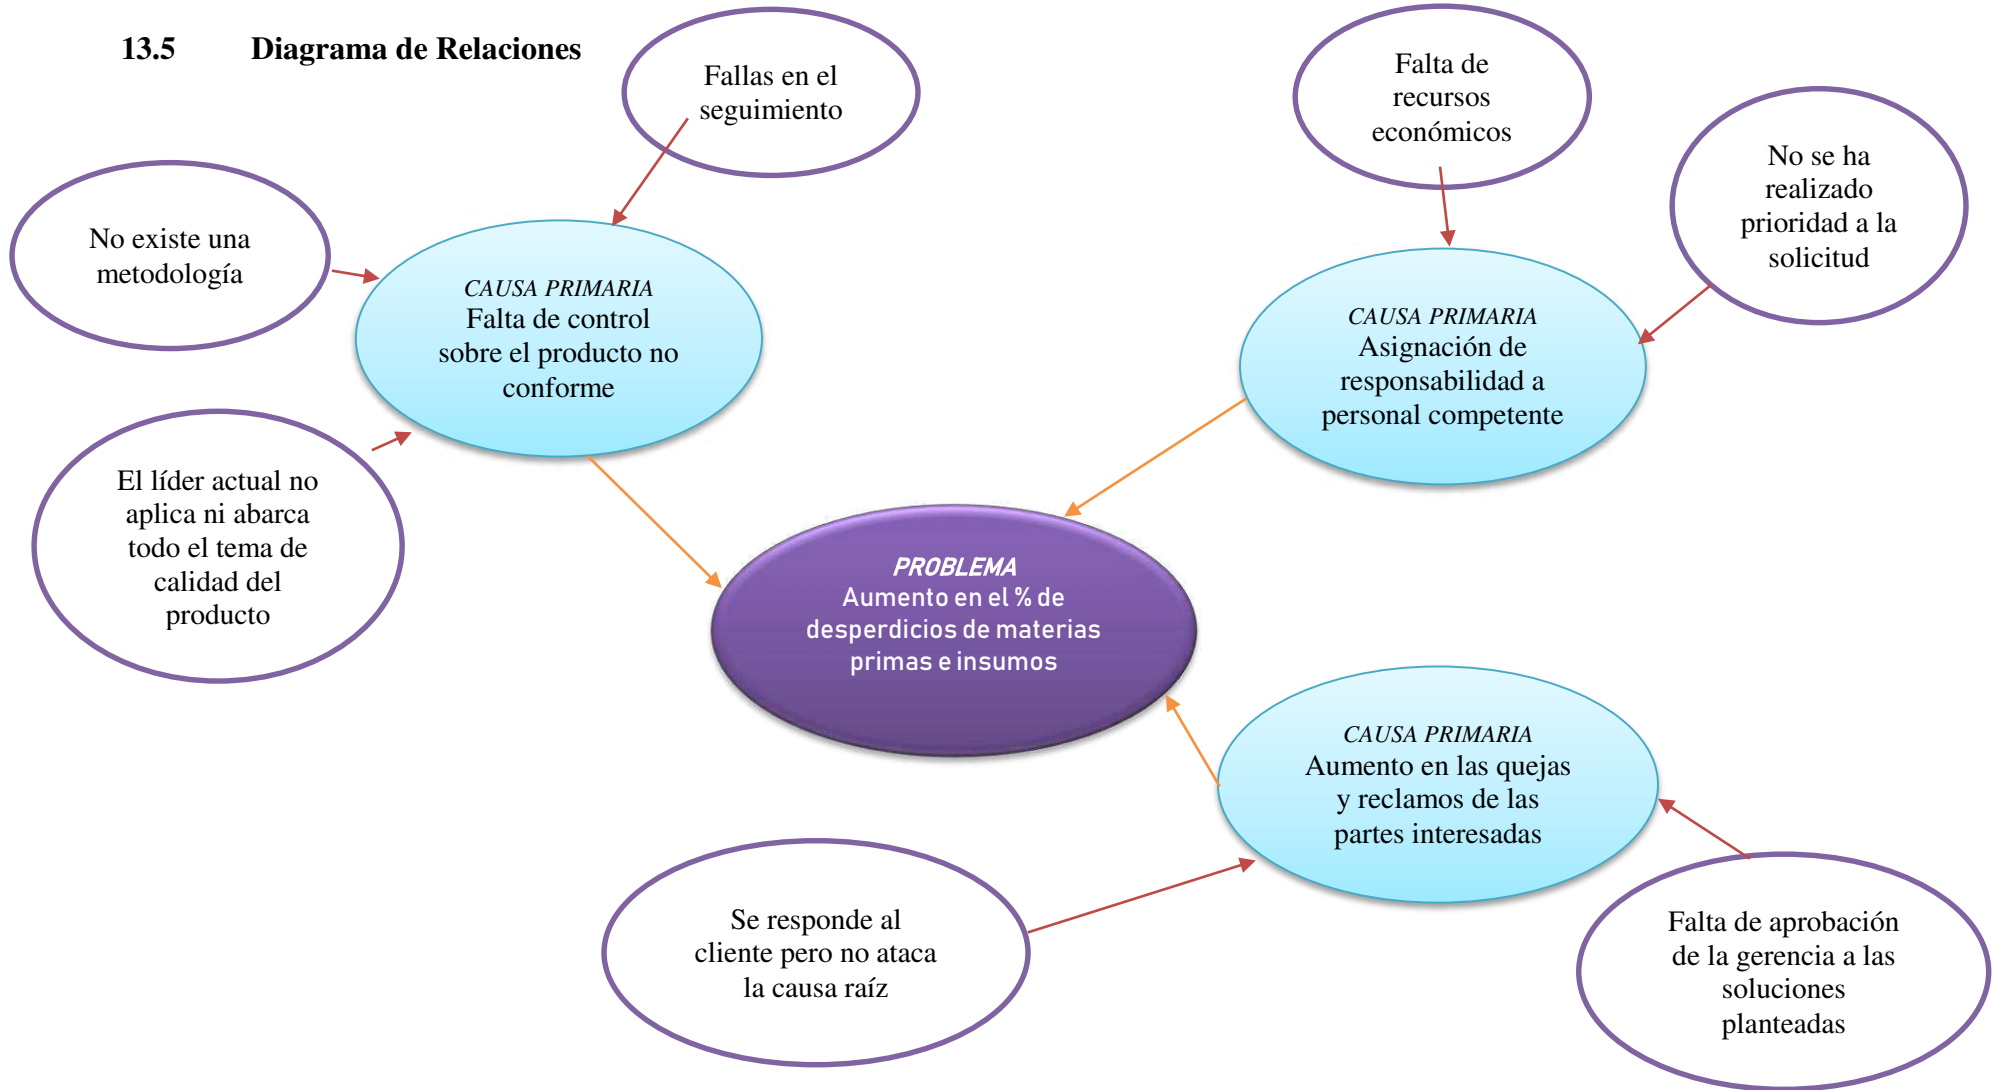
13.5 Diagrama de Relaciones

Fallas en el seguimiento

No existe una metodología

CAUSA PRIMARIA
Falta de control sobre el producto no conforme

El líder actual no aplica ni abarca todo el tema de calidad del producto

Falta de recursos económicos

No se ha realizado prioridad a la solicitud

CAUSA PRIMARIA
Asignación de responsabilidad a personal competente

PROBLEMA
Aumento en el % de desperdicios de materias primas e insumos

CAUSA PRIMARIA
Aumento en las quejas y reclamos de las partes interesadas

Se responde al cliente pero no ataca la causa raíz

Falta de aprobación de la gerencia a las soluciones planteadas